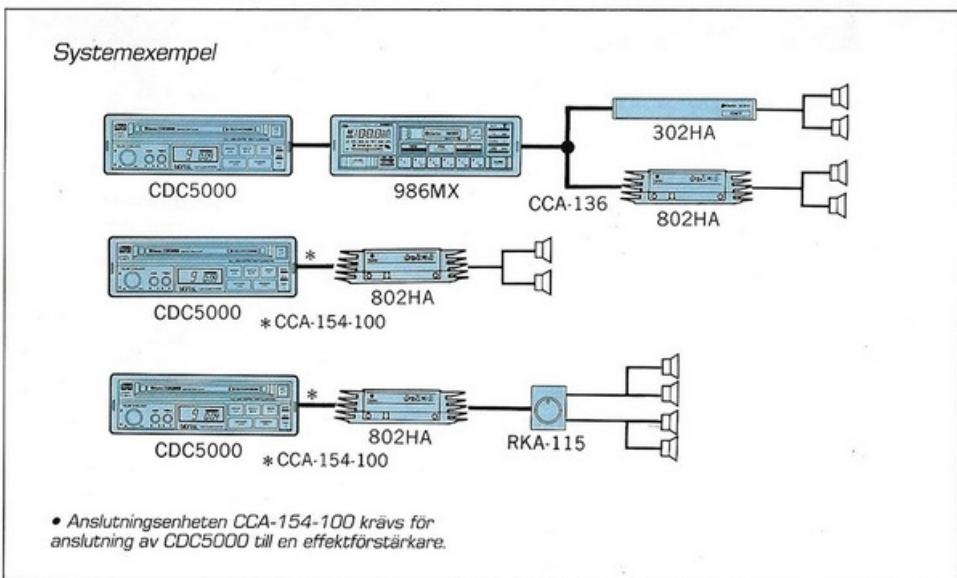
Systemexempel

CDC5000

986MX

302HA

CCA-136

802HA

CDC5000

*

802HA

*CCA-154-100

CDC5000

*

802HA

RKA-115

*CCA-154-100

• Anslutningsenheten CCA-154-100 krävs för anslutning av CDC5000 till en effektförstärkare.